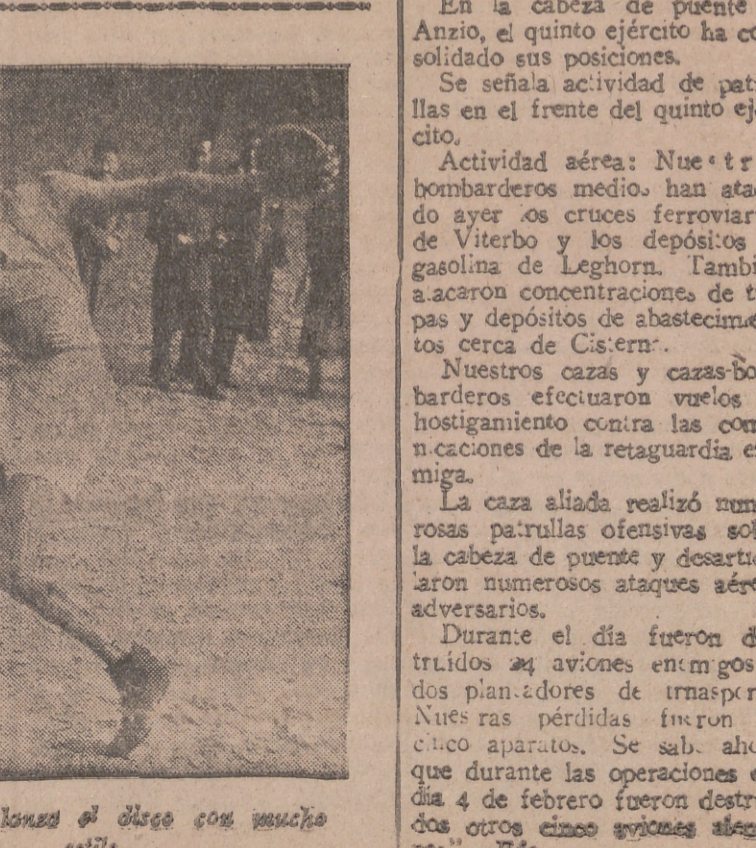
lanza el disco con mucho
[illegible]

En la cabeza de puente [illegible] Anzio, el quinto ejército ha co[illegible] solidado sus posiciones.

Se señala actividad de pat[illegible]llas en el frente del quinto ej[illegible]cito.

Actividad aérea: Nue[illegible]tr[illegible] bombarderos medio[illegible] han ata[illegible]do ayer los cruces ferroviar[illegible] de Viterbo y los depósitos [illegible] gasolina de Leghorn. Tambi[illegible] atacaron concentraciones de t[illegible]pas y depósitos de abastecim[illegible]tos cerca de Cister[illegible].

Nuestros cazas y cazas-bo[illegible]barderos efectuaron vuelos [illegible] hostigamiento contra las com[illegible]n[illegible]caciones de la retaguardia e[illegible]miga.

La caza aliada realizó num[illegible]rosas patrullas ofensivas so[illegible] la cabeza de puente y desartic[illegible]laron numerosos ataques aére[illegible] adversarios.

Durante el día fueron d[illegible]truídos 24 aviones enemigos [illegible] dos planeadores de transpor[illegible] Nuestras pérdidas fueron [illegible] cinco aparatos. Se sabe aho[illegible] que durante las operaciones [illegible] día 4 de febrero fueron destr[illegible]dos otros cinco aviones aleg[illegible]
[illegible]